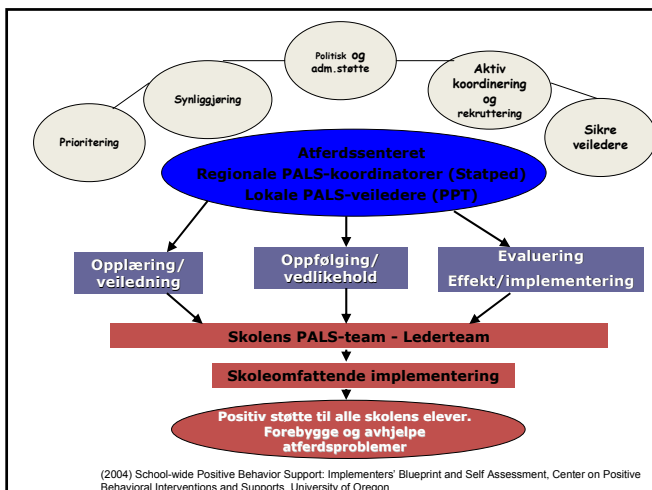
Politisk og adm.støtte

Synliggjøring

Aktiv koordinering og rekruttering

Prioritering

Sikre veiledere

Atferdssenteret
Regionale PALS-koordinatorer (Statped)
Lokale PALS-veiledere (PPT)

Opplæring/ veiledning

Oppfølging/ vedlikehold

Evaluering
Effekt/implementering

Skolens PALS-team - Lederteam

Skoleomfattende implementering

Positiv støtte til alle skolens elever.
Forebygge og avhjelpe atferdsproblemer

(2004) School-wide Positive Behavior Support: Implementers' Blueprint and Self Assessment, Center on Positive Behavioral Interventions and Supports, University of Oregon